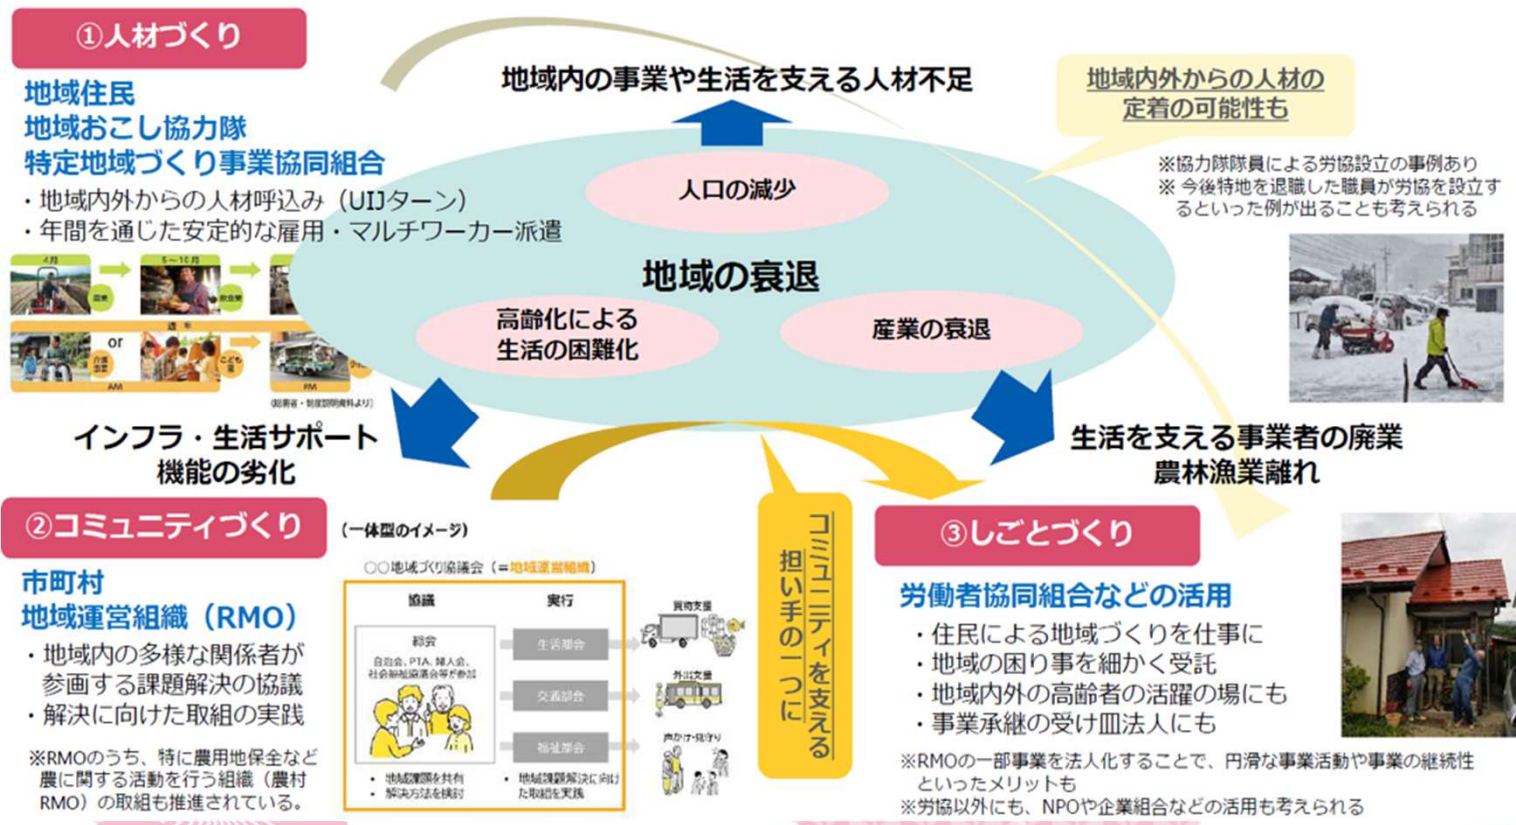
①人材づくり

地域住民
地域おこし協力隊
特定地域づくり事業協同組合
・地域内外からの人材呼込み（UIJターン）
・年間を通じた安定的な雇用・マルチワーカー派遣

4月 5～10月 農業 飲食業 通年 or 介護施設 こども園 AM PM

地域内の事業や生活を支える人材不足

地域内外からの人材の定着の可能性も

※協力隊隊員による労協設立の事例あり
※今後特地を退職した職員が労協を設立するといった例が出ることも考えられる

人口の減少
地域の衰退
高齢化による生活の困難化
産業の衰退

インフラ・生活サポート機能の劣化

生活を支える事業者の廃業
農林漁業離れ

②コミュニティづくり

（一体型のイメージ）

市町村
地域運営組織（RMO）
・地域内の多様な関係者が参画する課題解決の協議
・解決に向けた取組の実践

※RMOのうち、特に農用地保全など農に関する活動を行う組織（農村RMO）の取組も推進されている。

○○地域づくり協議会（＝地域運営組織）
協議
実行
総会
自治会、PTA、婦人会、社会福祉協議会等が参加
・地域課題を共有
・解決方法を検討
生活部会
交通部会
福祉部会
・地域課題解決に向けた取組を実践
買物支援
外出支援
声かけ・見守り

コミュニティを支える担い手の一つに

③しごとづくり

労働者協同組合などの活用
・住民による地域づくりを仕事に
・地域の困り事を細かく受託
・地域内外の高齢者の活躍の場にも
・事業承継の受け皿人にも

※RMOの一部事業を法人化することで、円滑な事業活動や事業の継続性といったメリットも
※労協以外にも、NPOや企業組合などの活用も考えられる